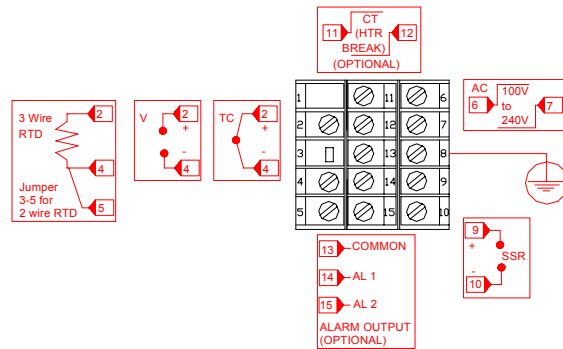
11 CT (HTR BREAK) 12
(OPTIONAL)

3 Wire RTD
2
4
Jumper 3-5 for 2 wire RTD
5

V
2
+
-
4

TC
2
+
-
4

1
2
3
4
5
11
12
13
14
15
6
7
8
9
10

AC
6
100V to 240V
7

9
+
-
SSR
10

13 COMMON
14 AL 1
15 AL 2
ALARM OUTPUT (OPTIONAL)